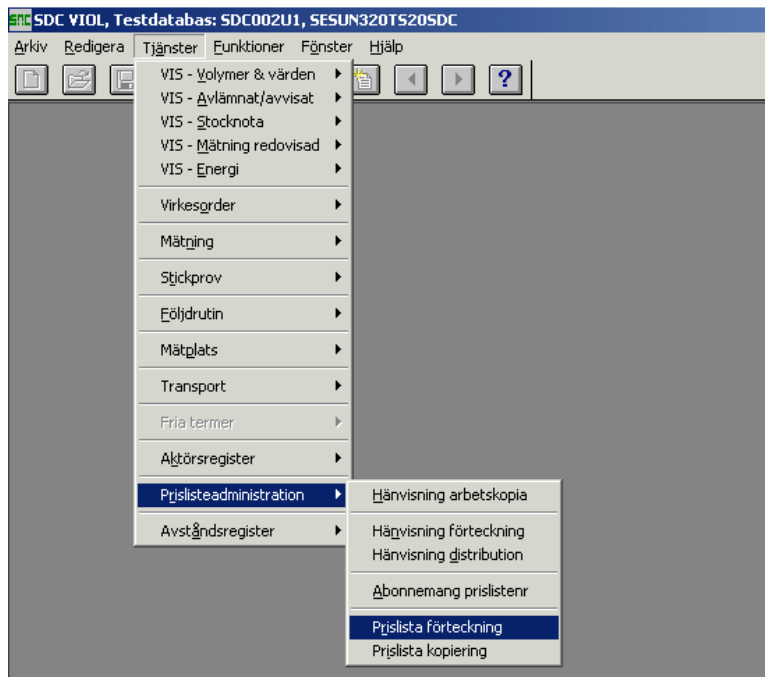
SDC SDC VIOL, Testdatabas: SDC002U1, SESUN320TS20SDC

Arkiv Redigera Tjänster Funktioner Fönster Hjälp

?

VIS - Volymer & värden
VIS - Avlämnat/avvisat
VIS - Stocknota
VIS - Mätning redovisad
VIS - Energi

Virkesorder

Mätning

Stickprov

Följdrutin

Mätplats

Transport

Fria termer

Aktörsregister

Prislisteadministration

Avståndsregister

Hänvisning arbetskopia

Hänvisning förteckning
Hänvisning distribution

Abonnemang prislistenr

Prislista förteckning
Prislista kopiering